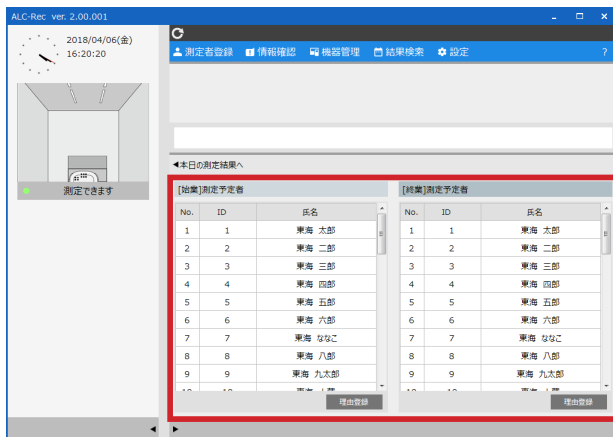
ALC-Rec ver. 2.00.001

2018/04/06(金)
16:20:20

測定できます

測定者登録　情報確認　機器管理　結果検索　設定　?

◀本日の測定結果へ

[始業]測定予定者

| No. | ID | 氏名 |
|---|---|---|
| 1 | 1 | 東海　太郎 |
| 2 | 2 | 東海　二郎 |
| 3 | 3 | 東海　三郎 |
| 4 | 4 | 東海　四郎 |
| 5 | 5 | 東海　五郎 |
| 6 | 6 | 東海　六郎 |
| 7 | 7 | 東海　ななこ |
| 8 | 8 | 東海　八郎 |
| 9 | 9 | 東海　九太郎 |
| 10 | 10 | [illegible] |

理由登録

[終業]測定予定者

| No. | ID | 氏名 |
|---|---|---|
| 1 | 1 | 東海　太郎 |
| 2 | 2 | 東海　二郎 |
| 3 | 3 | 東海　三郎 |
| 4 | 4 | 東海　四郎 |
| 5 | 5 | 東海　五郎 |
| 6 | 6 | 東海　六郎 |
| 7 | 7 | 東海　ななこ |
| 8 | 8 | 東海　八郎 |
| 9 | 9 | 東海　九太郎 |
| 10 | 10 | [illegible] |

理由登録